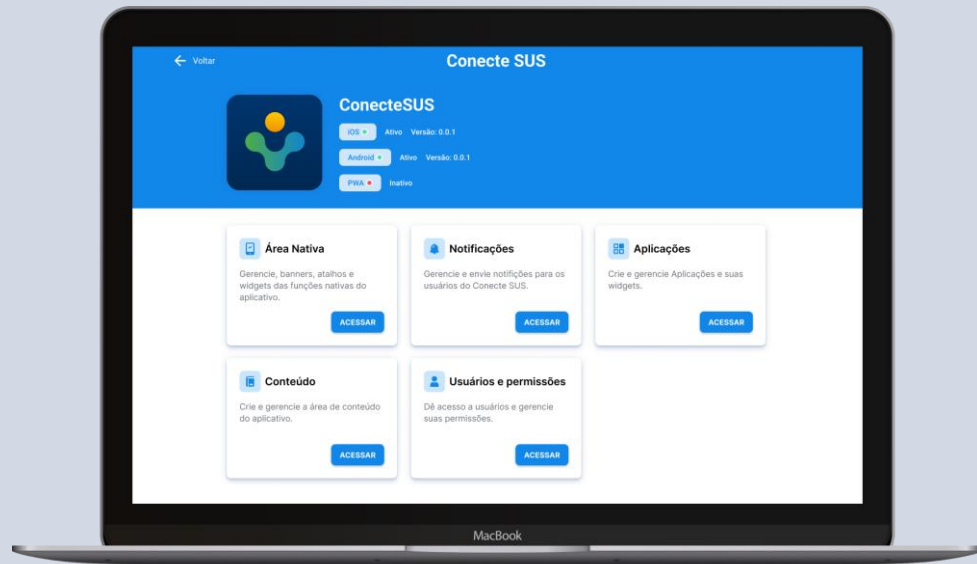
← Voltar

Conecte SUS

ConecteSUS

iOS • Ativo Versão: 0.0.1

Android • Ativo Versão: 0.0.1

PWA • Inativo

Área Nativa

Gerencie, banners, atalhos e widgets das funções nativas do aplicativo.

ACESSAR

Notificações

Gerencie e envie notificções para os usuários do Conecte SUS.

ACESSAR

Aplicações

Crie e gerencie Aplicações e suas widgets.

ACESSAR

Conteúdo

Crie e gerencie a área de conteúdo do aplicativo.

ACESSAR

Usuários e permissões

Dê acesso a usuários e gerencie suas permissões.

ACESSAR

MacBook